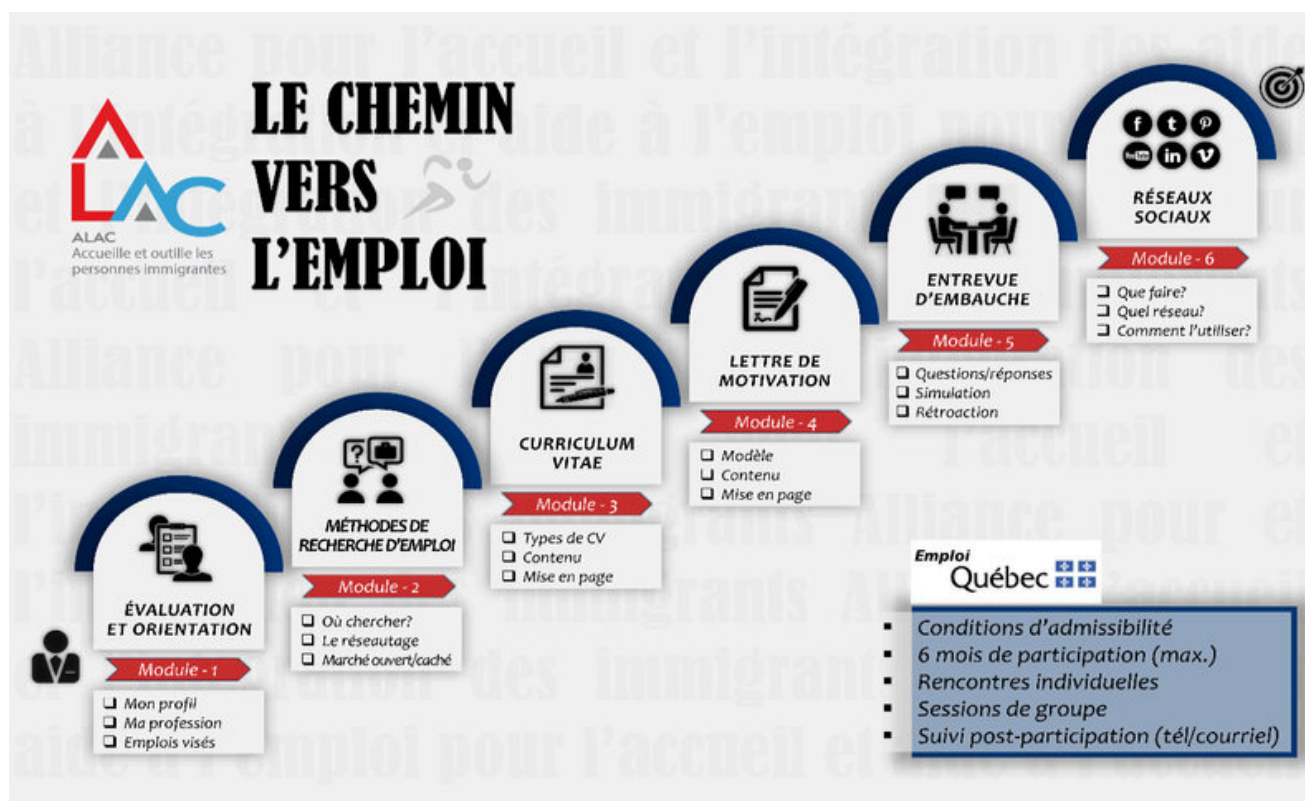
ALAC
Accueille et outille les personnes immigrantes

LE CHEMIN VERS L'EMPLOI

ÉVALUATION ET ORIENTATION
Module - 1
❑ Mon profil
❑ Ma profession
❑ Emplois visés

MÉTHODES DE RECHERCHE D'EMPLOI
Module - 2
❑ Où chercher?
❑ Le réseautage
❑ Marché ouvert/caché

CURRICULUM VITAE
Module - 3
❑ Types de CV
❑ Contenu
❑ Mise en page

LETTRE DE MOTIVATION
Module - 4
❑ Modèle
❑ Contenu
❑ Mise en page

ENTREVUE D'EMBAUCHE
Module - 5
❑ Questions/réponses
❑ Simulation
❑ Rétroaction

RÉSEAUX SOCIAUX
Module - 6
❑ Que faire?
❑ Quel réseau?
❑ Comment l'utiliser?

Emploi Québec
▪ Conditions d'admissibilité
▪ 6 mois de participation (max.)
▪ Rencontres individuelles
▪ Sessions de groupe
▪ Suivi post-participation (tél/courriel)

Alliance pour l'accueil et l'intégration des aide à l'intégration et aide à l'emploi pour l'accueil et l'intégration des immigrants Alliance pour l'accueil et l'intégration des immigrants Alliance pour l'accueil et l'intégration des immigrants aide à l'emploi pour l'accueil et l'intégration